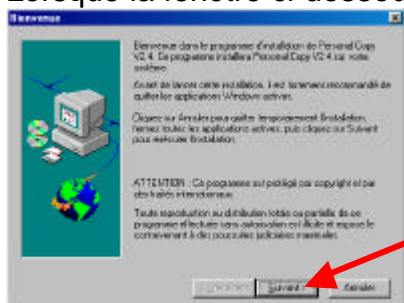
Lorsque la fenêtre ci-dessous

Bienvenue

Bienvenue dans le programme d'installation de Personal Copy V2.4. Ce programme installera Personal Copy V2.4 sur votre système.

Avant de lancer cette installation, il est fortement recommandé de quitter les applications Windows actives.

Cliquez sur Annuler pour quitter temporairement l'installation, fermez toutes les applications actives, puis cliquez sur Suivant pour réexécuter l'installation.

ATTENTION : Ce programme est protégé par copyright et par des traités internationaux.

Toute reproduction ou distribution totale ou partielle de ce programme effectuée sans autorisation est illicite et expose le contrevenant à des poursuites judiciaires maximales.

< Précédent Suivant > Annuler